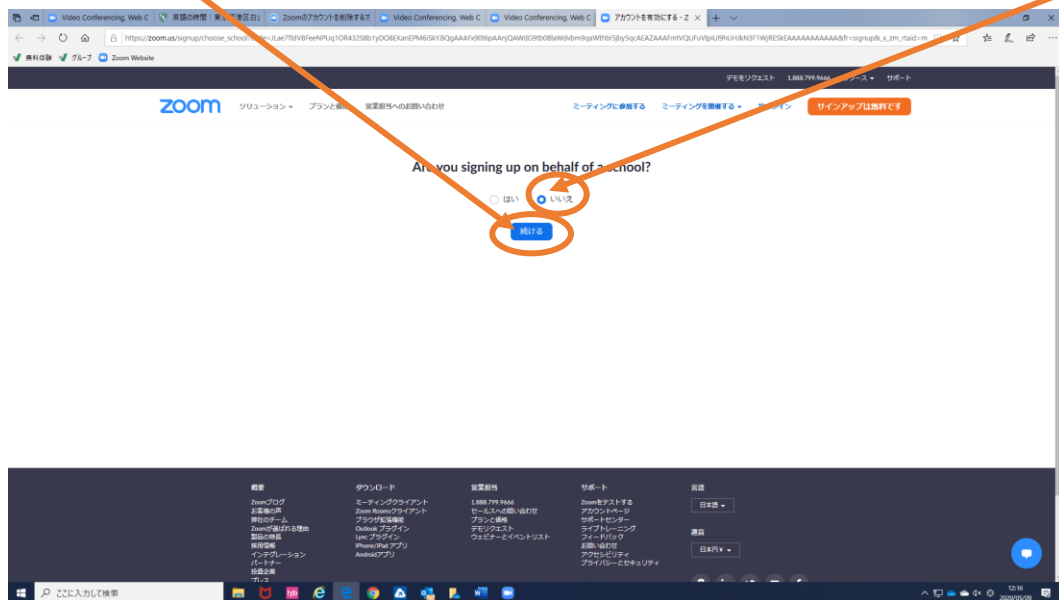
Video Conferencing, Web C | 英語の時間 | 東京都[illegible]区 | Zoomのアカウントを削除する | Video Conferencing, Web C | Video Conferencing, Web C | アカウントを有効にする - Z

https://zoom.us/signup/choose_school?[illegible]=JLae7fidVBFeeNPUq1OR43258b1yDO8EKanEPM6iSkY8QgAAAFx90t6pAAnjQAWdG9tbXBlaWdvbm9qaWthbi5jby5qcAEAZAAAFmtVQUFuVlpIUl9hUHJkN3F1WjRESkEAAAAAAAAAAA&fr=signup&_x_zm_rtaid=m

無料体験 グループ Zoom Website

デモをリクエスト 1.888.799.9666 リソース サポート

zoom ソリューション プランと価格 営業担当へのお問い合わせ ミーティングに参加する ミーティングを開催する サインイン サインアップは無料です

Are you signing up on behalf of a school?

はい いいえ

続ける

概要
Zoomブログ
お客様の声
弊社のチーム
Zoomが選ばれる理由
製品の特長
採用情報
インテグレーション
パートナー
投資企業
プレス

ダウンロード
ミーティングクライアント
Zoom Roomsクライアント
ブラウザ拡張機能
Outlook プラグイン
Lync プラグイン
iPhone/iPad アプリ
Androidアプリ

営業担当
1.888.799.9666
セールスへの問い合わせ
プランと価格
デモリクエスト
ウェビナーとイベントリスト

サポート
Zoomをテストする
アカウントページ
サポートセンター
ライブトレーニング
フィードバック
お問い合わせ
アクセシビリティ
プライバシーとセキュリティ

言語
日本語

通貨
日本円 ¥

ここに入力して検索

12:16
2020/05/09